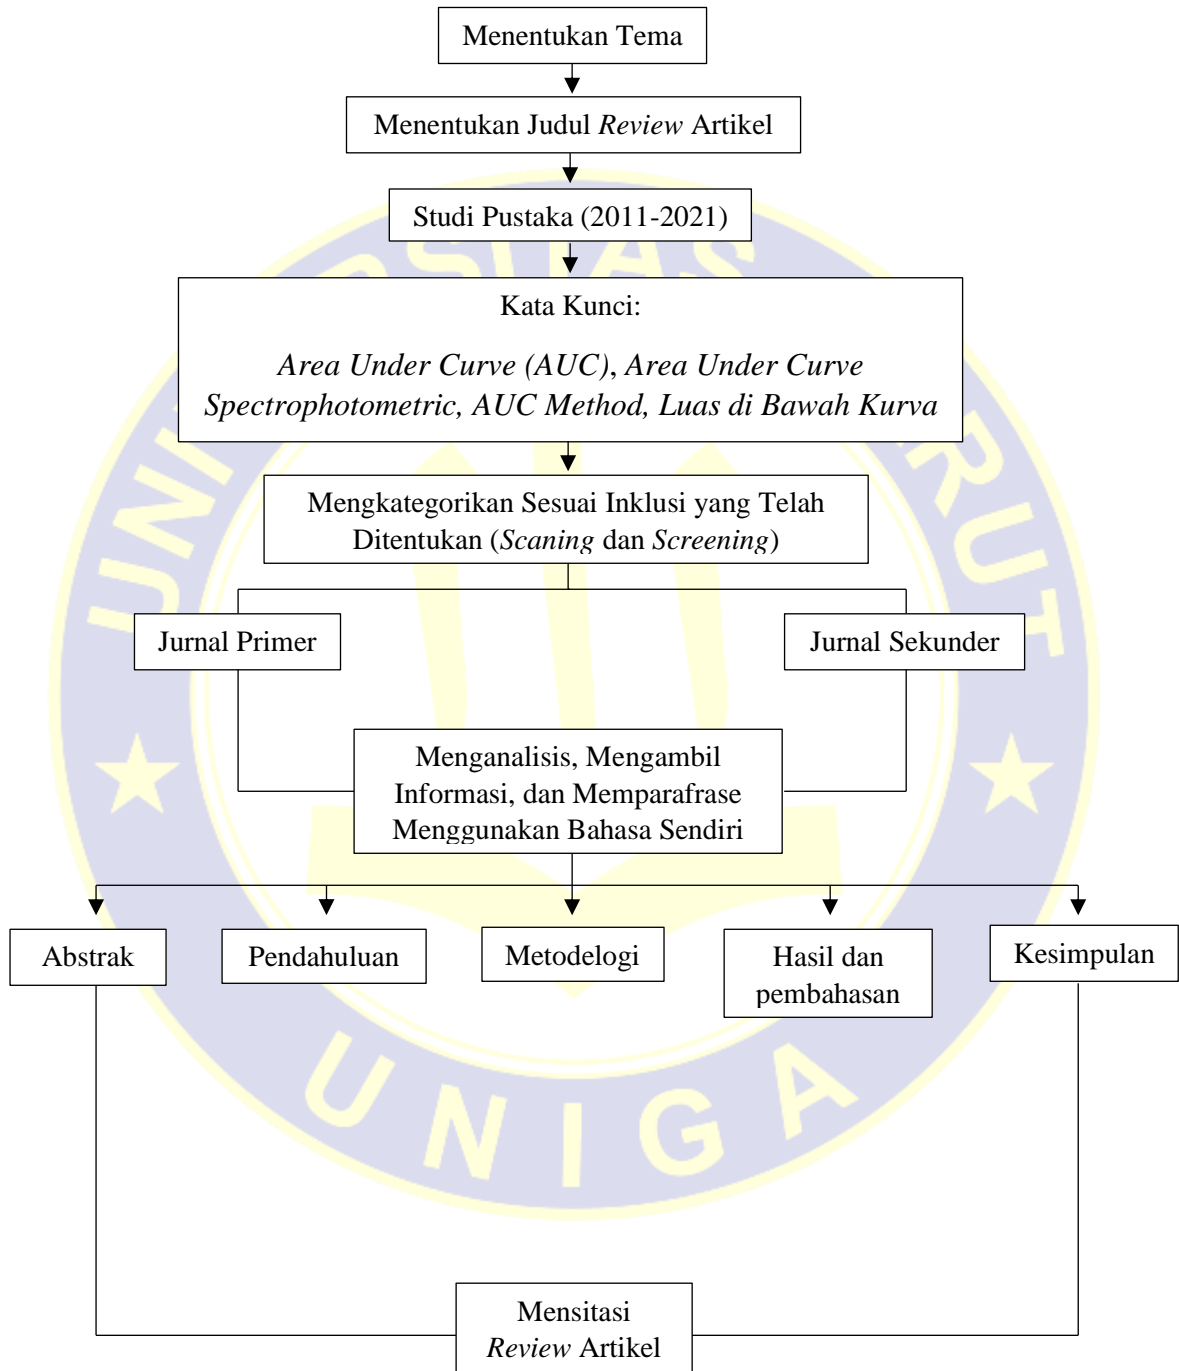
Menentukan Tema

Menentukan Judul *Review* Artikel

Studi Pustaka (2011-2021)

Kata Kunci:

*Area Under Curve (AUC), Area Under Curve Spectrophotometric, AUC Method, Luas di Bawah Kurva*

Mengkategorikan Sesuai Inklusi yang Telah Ditentukan (*Scaning* dan *Screening*)

Jurnal Primer

Jurnal Sekunder

Menganalisis, Mengambil Informasi, dan Memparafrase Menggunakan Bahasa Sendiri

Abstrak

Pendahuluan

Metodelogi

Hasil dan pembahasan

Kesimpulan

Mensitasi *Review* Artikel

UNIVERSITAS GARUT

UNIGA